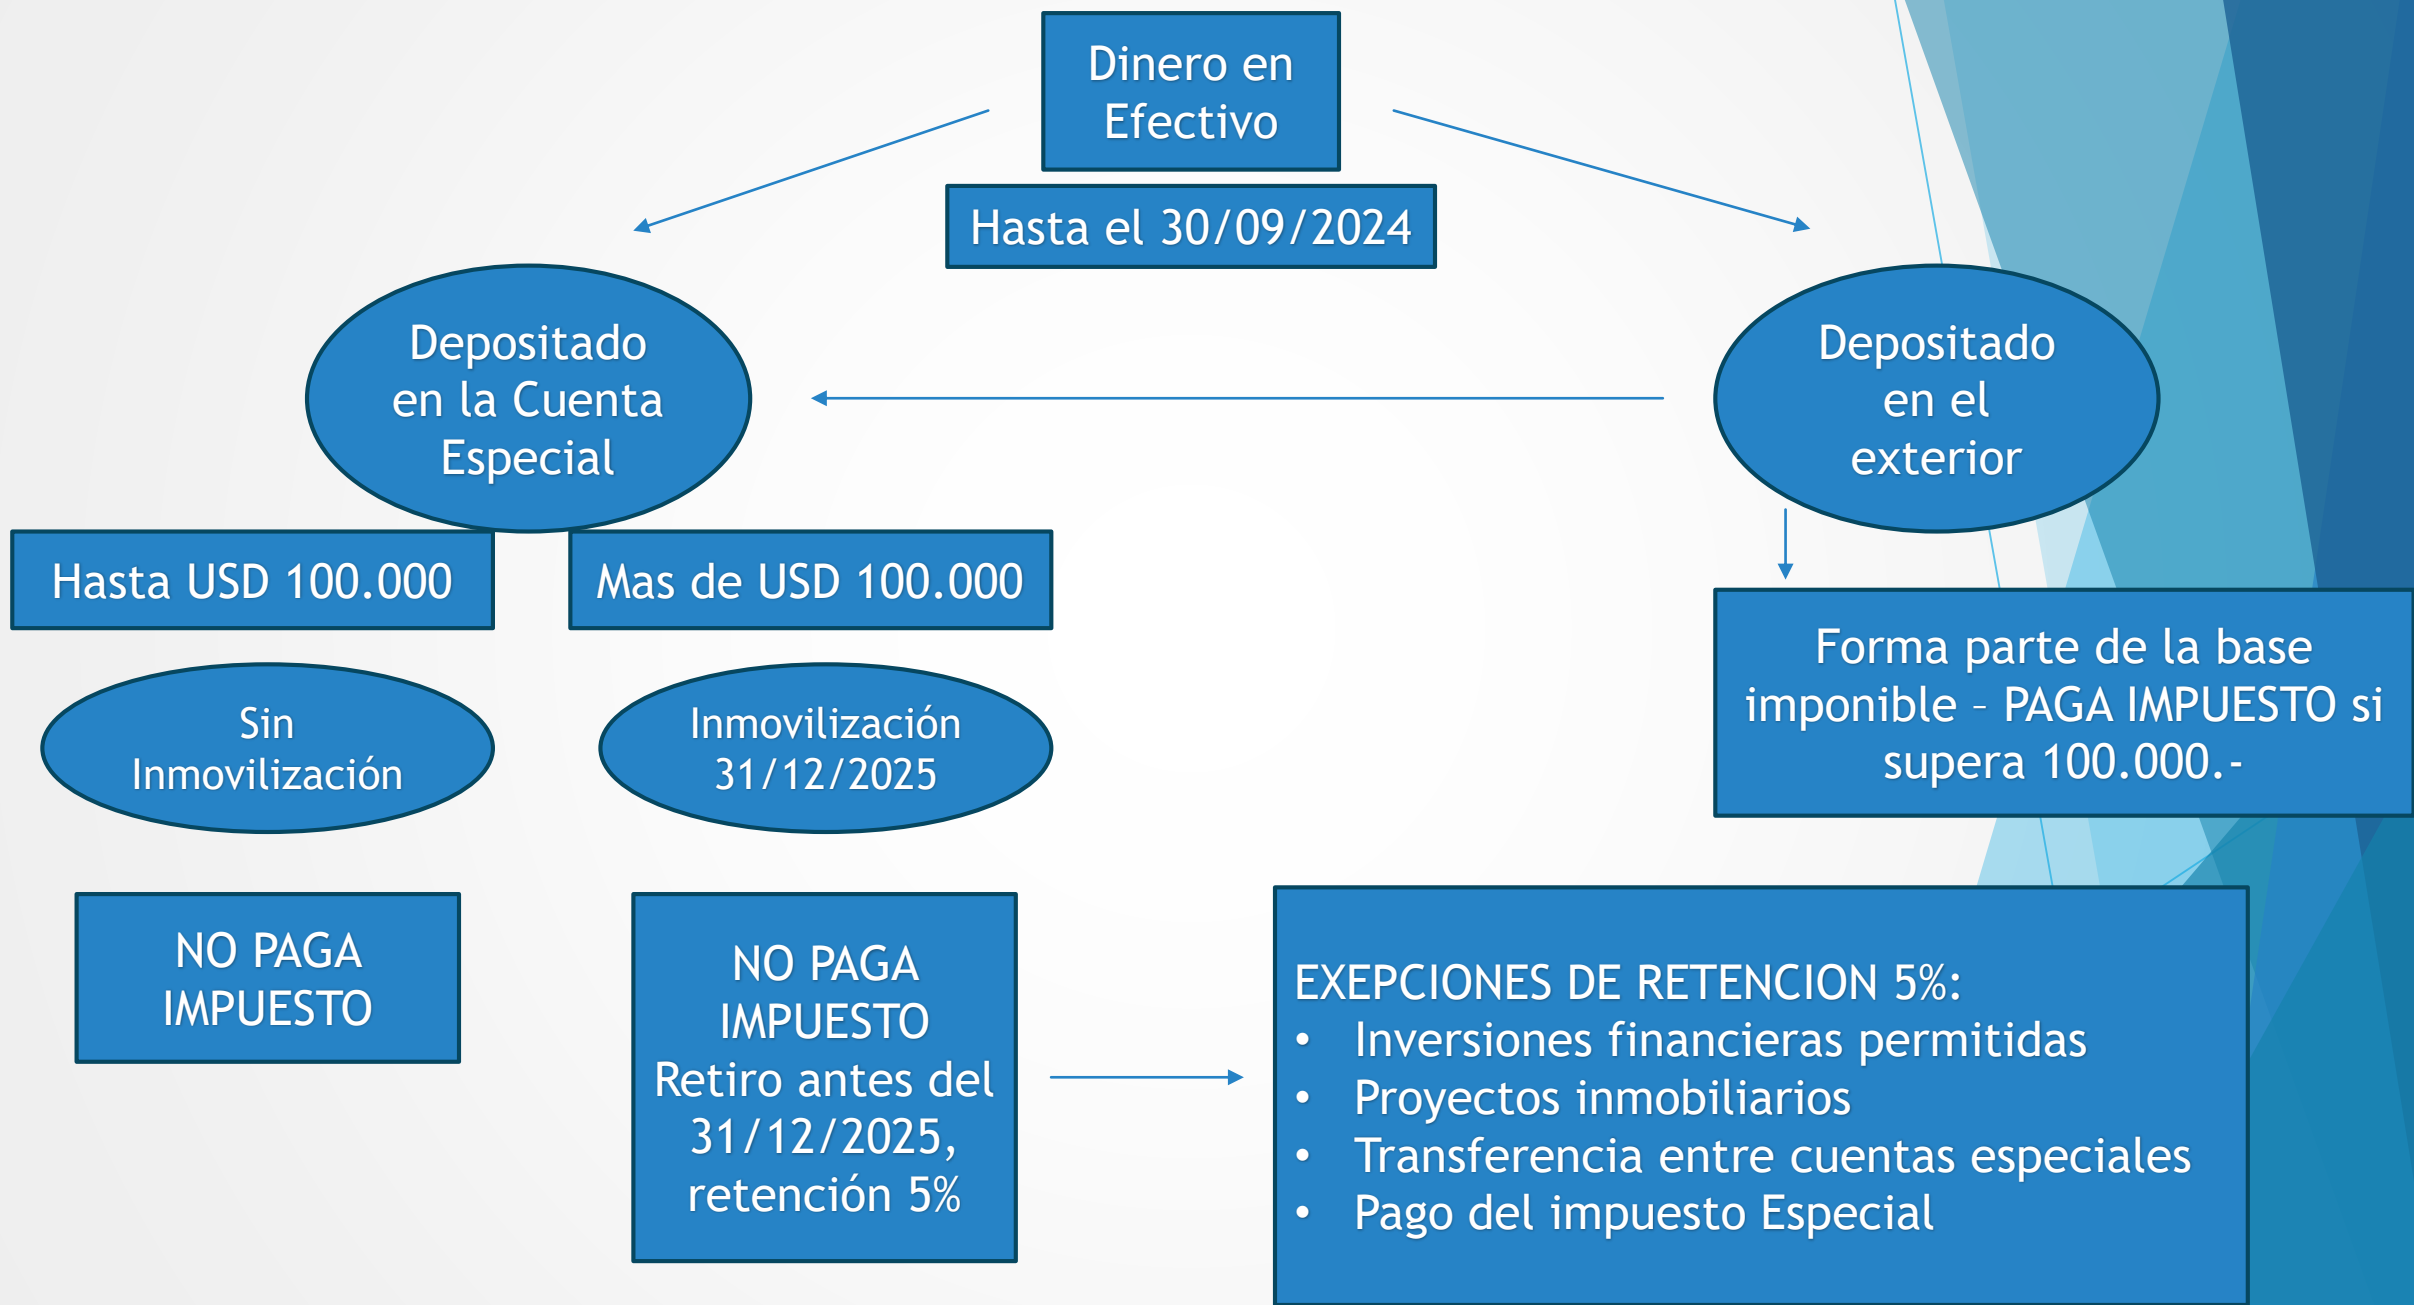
Dinero en Efectivo

Hasta el 30/09/2024

Depositado en la Cuenta Especial

Depositado en el exterior

Hasta USD 100.000

Mas de USD 100.000

Forma parte de la base imponible – PAGA IMPUESTO si supera 100.000.-

Sin Inmovilización

Inmovilización 31/12/2025

NO PAGA IMPUESTO

NO PAGA IMPUESTO Retiro antes del 31/12/2025, retención 5%

EXEPCIONES DE RETENCION 5%:
• Inversiones financieras permitidas
• Proyectos inmobiliarios
• Transferencia entre cuentas especiales
• Pago del impuesto Especial